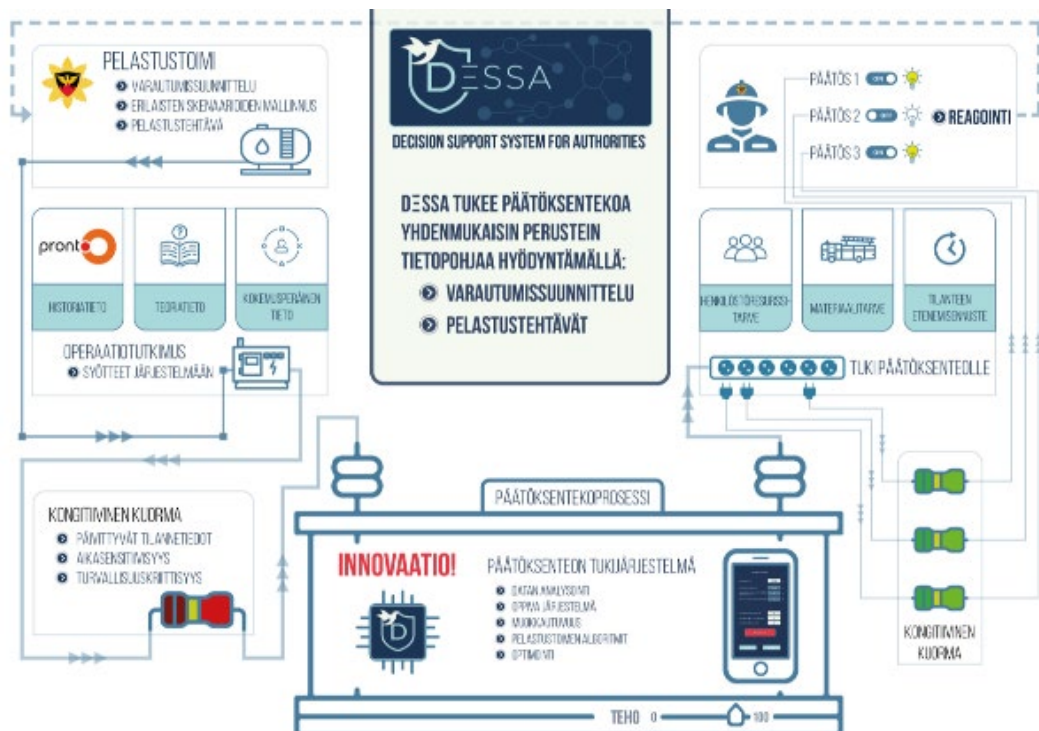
PELASTUSTOIMI
VARAUTUMISSUUNNITTELU
ERILAISTEN SKENAARIOIDEN MALLINNUS
PELASTUSTEHTÄVÄ

pronto

HISTORIATIETO

TEORIATIETO

KOKEMUSPERÄINEN TIETO

OPERAATIOTUTKIMUS
SYÖTTEET JÄRJESTELMÄÄN

KONGITIIVINEN KUORMA
PÄIVITTYVÄT TILANNETIEDOT
AIKASENSITIIVISYYS
TURVALLISUUSKRIITTISYYS

DESSA
DECISION SUPPORT SYSTEM FOR AUTHORITIES

DESSA TUKEE PÄÄTÖKSENTEKOA YHDENMUKAISIN PERUSTEIN TIETOPOHJAA HYÖDYNTÄMÄLLÄ:
VARAUTUMISSUUNNITTELU
PELASTUSTEHTÄVÄT

PÄÄTÖS 1
PÄÄTÖS 2
PÄÄTÖS 3
REAGOINTI

HENKILÖSTÖRESURSSITARVE

MATERIAALITARVE

TILANTEEN ETENEMISENNUSTE

TUKI PÄÄTÖKSENTEOLLE

PÄÄTÖKSENTEKOPROSESSI

INNOVAATIO!

PÄÄTÖKSENTEON TUKIJÄRJESTELMÄ
DATAN ANALYSOINTI
OPPIVA JÄRJESTELMÄ
MUOKKAUTUVUUS
PELASTUSTOIMEN ALGORITMIT
OPTIMOINTI

KONGITIIVINEN KUORMA

TEHO 0 100